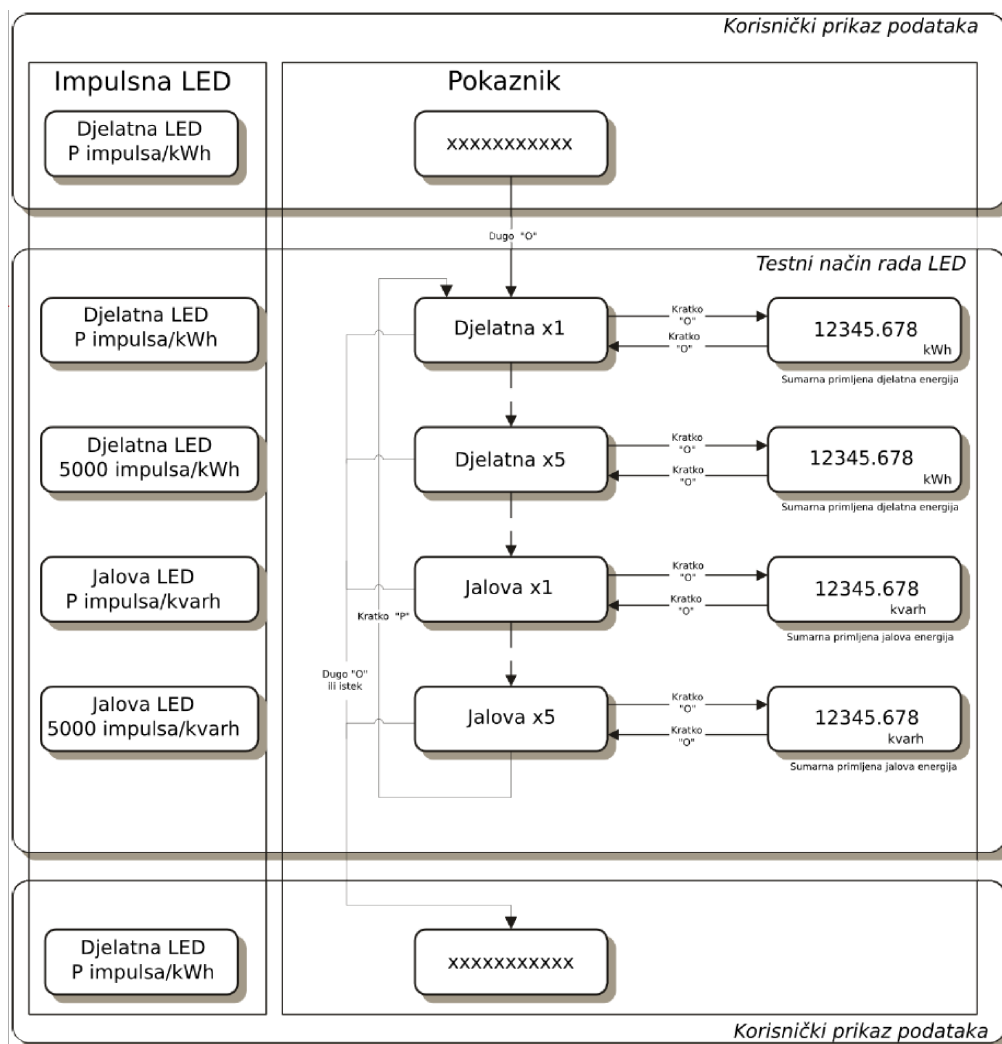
Korisnički prikaz podataka

Impulsna LED

Pokaznik

Djelatna LED
P impulsa/kWh

xxxxxxxxxxx

Dugo "O"

Testni način rada LED

Djelatna LED
P impulsa/kWh

Djelatna x1

Kratko "O"

Kratko "O"

12345.678
kWh

Sumarna primljena djelatna energija

Djelatna LED
5000 impulsa/kWh

Djelatna x5

Kratko "O"

Kratko "O"

12345.678
kWh

Sumarna primljena djelatna energija

Jalova LED
P impulsa/kvarh

Jalova x1

Kratko "O"

Kratko "O"

12345.678
kvarh

Sumarna primljena jalova energija

Kratko "P"

Dugo "O"
ili istek

Jalova LED
5000 impulsa/kvarh

Jalova x5

Kratko "O"

Kratko "O"

12345.678
kvarh

Sumarna primljena jalova energija

Djelatna LED
P impulsa/kWh

xxxxxxxxxxx

Korisnički prikaz podataka